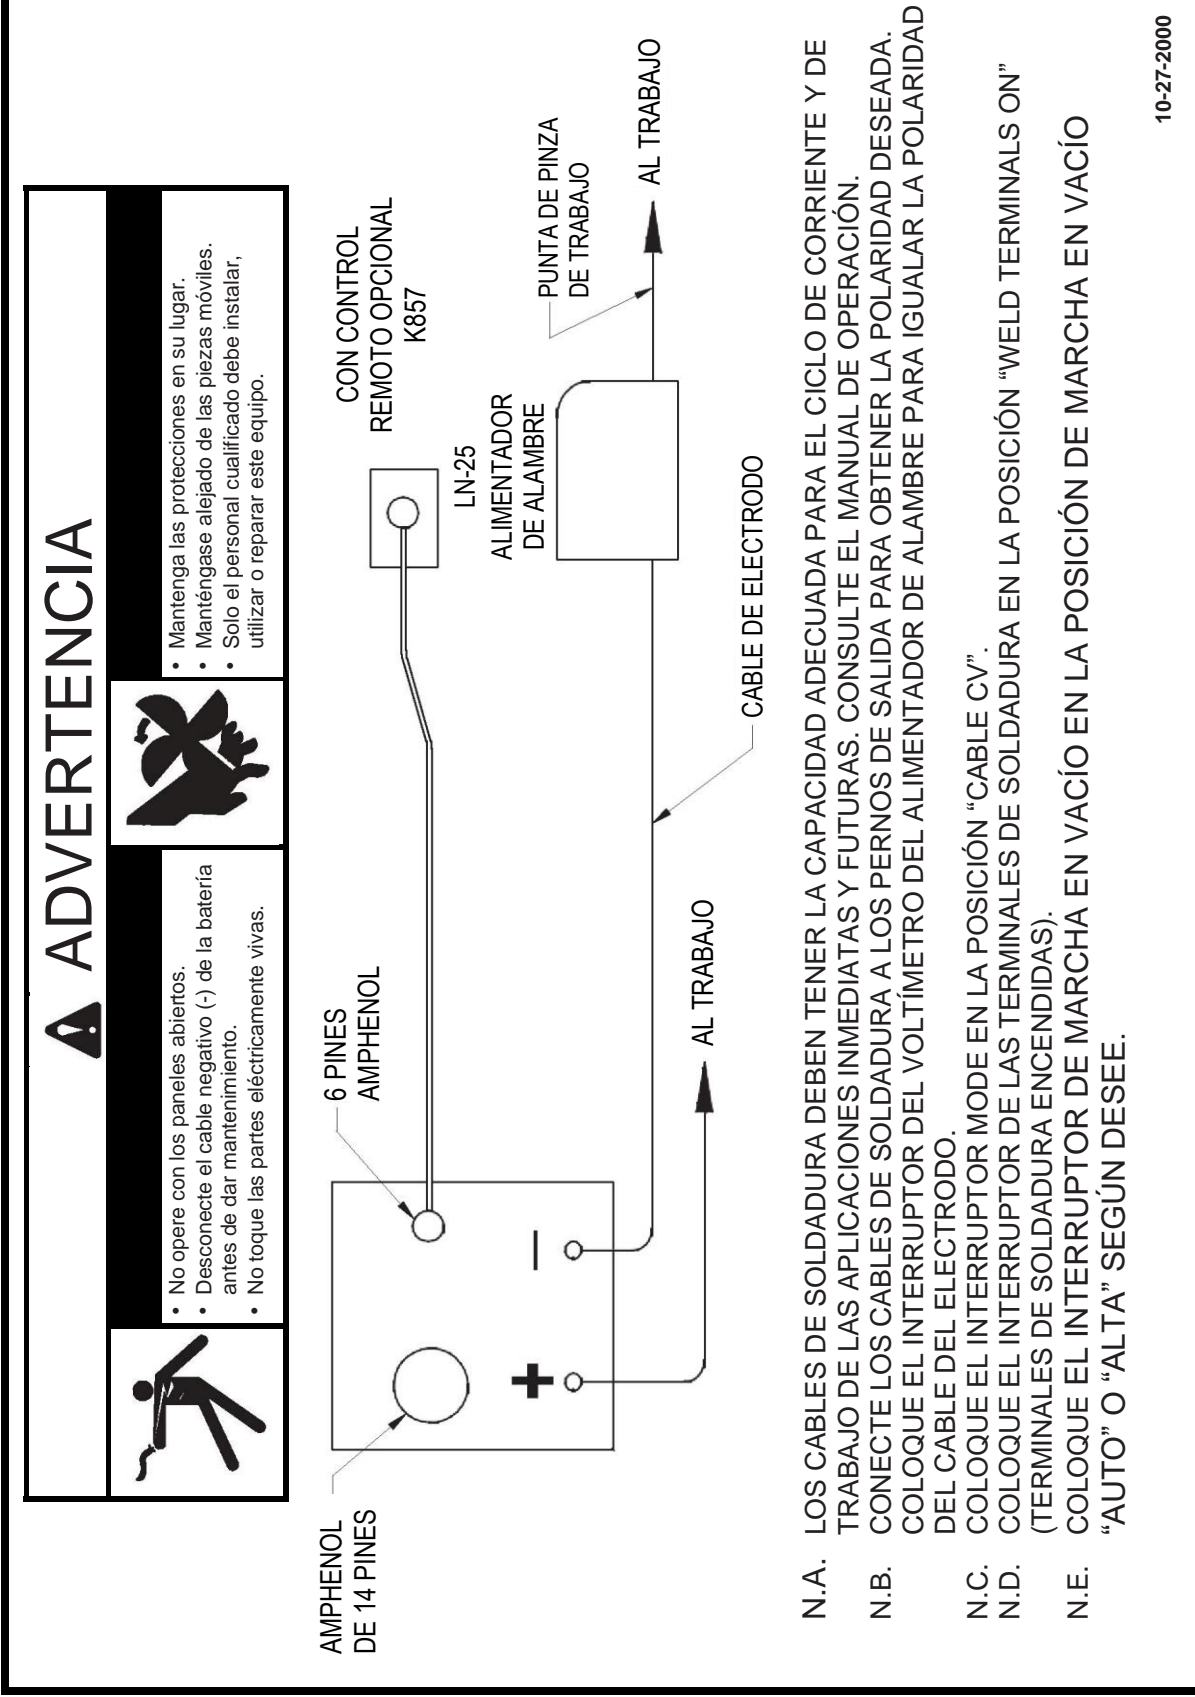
ADVERTENCIA

• No opere con los paneles abiertos.
• Desconecte el cable negativo (-) de la batería antes de dar mantenimiento.
• No toque las partes eléctricamente vivas.

• Mantenga las protecciones en su lugar.
• Manténgase alejado de las piezas móviles.
• Solo el personal cualificado debe instalar, utilizar o reparar este equipo.

6 PINES AMPHENOL

CON CONTROL REMOTO OPCIONAL K857

LN-25 ALIMENTADOR DE ALAMBRE

PUNTA DE PINZA DE TRABAJO

AL TRABAJO

CABLE DE ELECTRODO

AL TRABAJO

AMPHENOL DE 14 PINES

+

−

N.A. LOS CABLES DE SOLDADURA DEBEN TENER LA CAPACIDAD ADECUADA PARA EL CICLO DE CORRIENTE Y DE TRABAJO DE LAS APLICACIONES INMEDIATAS Y FUTURAS. CONSULTE EL MANUAL DE OPERACIÓN.
N.B. CONECTE LOS CABLES DE SOLDADURA A LOS PERNOS DE SALIDA PARA OBTENER LA POLARIDAD DESEADA. COLOQUE EL INTERRUPTOR DEL VOLTÍMETRO DEL ALIMENTADOR DE ALAMBRE PARA IGUALAR LA POLARIDAD DEL CABLE DEL ELECTRODO.
N.C. COLOQUE EL INTERRUPTOR MODE EN LA POSICIÓN "CABLE CV".
N.D. COLOQUE EL INTERRUPTOR DE LAS TERMINALES DE SOLDADURA EN LA POSICIÓN "WELD TERMINALS ON" (TERMINALES DE SOLDADURA ENCENDIDAS).
N.E. COLOQUE EL INTERRUPTOR DE MARCHA EN VACÍO EN LA POSICIÓN DE MARCHA EN VACÍO "AUTO" O "ALTA" SEGÚN DESEE.

10-27-2000